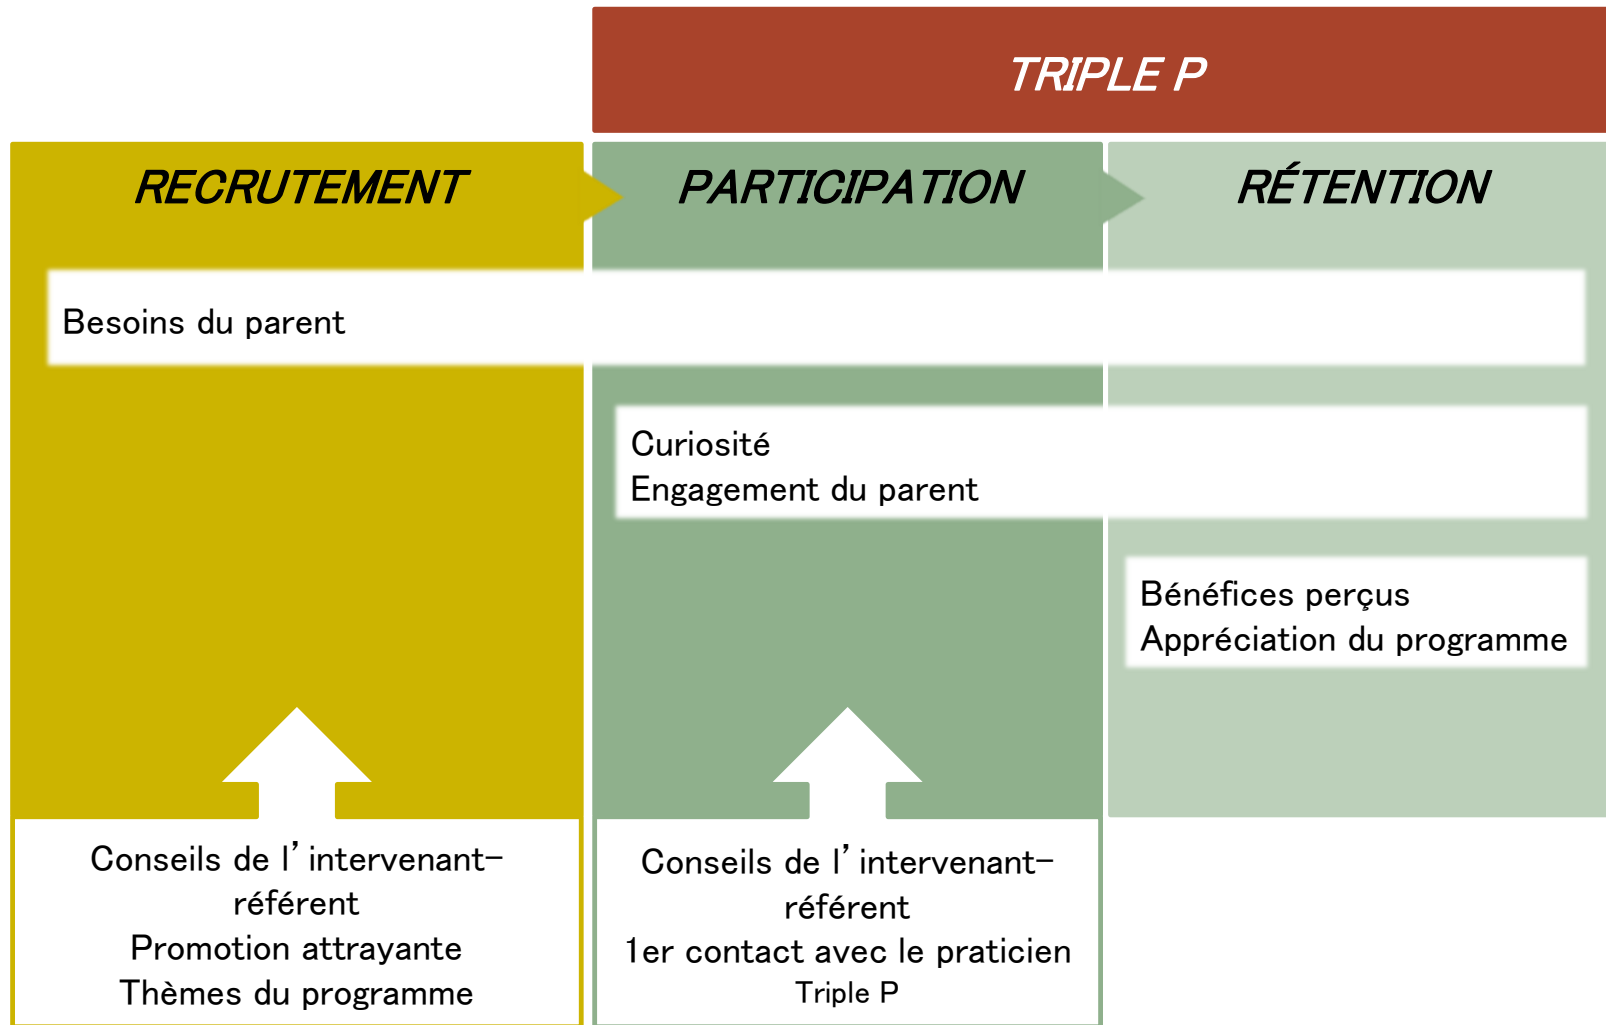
TRIPLE P

RECRUTEMENT

PARTICIPATION

RÉTENTION

Besoins du parent

Curiosité
Engagement du parent

Bénéfices perçus
Appréciation du programme

Conseils de l’intervenant-référent
Promotion attrayante
Thèmes du programme

Conseils de l’intervenant-référent
1er contact avec le praticien Triple P